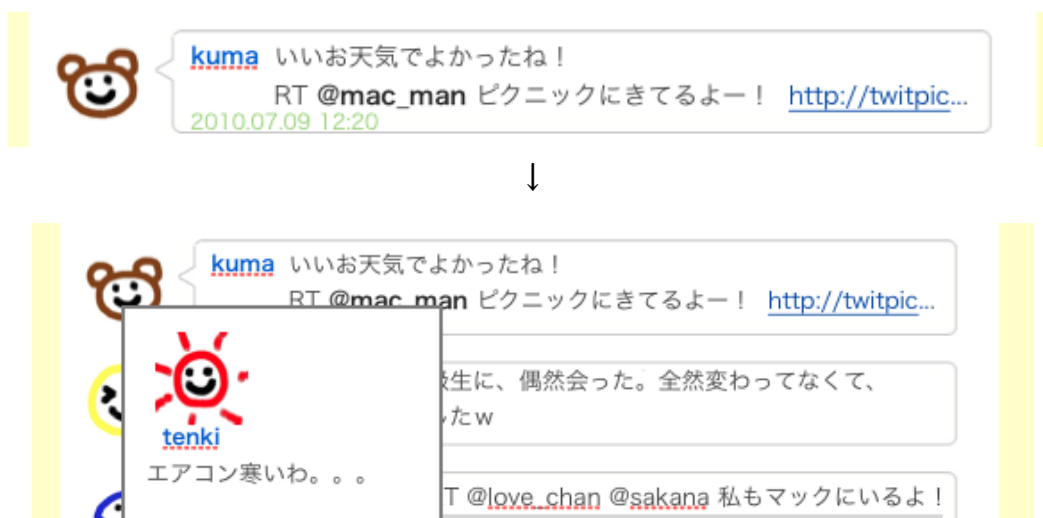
kuma いいお天気でよかったね！
RT @mac_man ピクニックにきてるよー！ http://twitpic...
2010.07.09 12:20

↓

kuma いいお天気でよかったね！
RT @mac_man ピクニックにきてるよー！ http://twitpic...

tenki
エアコン寒いわ。。。

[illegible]級生に、偶然会った。全然変わってなくて、
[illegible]たw

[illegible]T @love_chan @sakana 私もマックにいるよ！